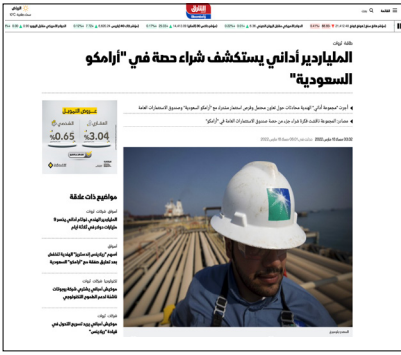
الشرق Bloomberg

طاقة ثروات

الملياردير أداني يستكشف شراء حصة في "أرامكو السعودية"

أجرت "مجموعة أداني" الهندية محادثات حول تعاون محتمل وفرص استثمار مشتركة مع "أرامكو السعودية" وصندوق الاستثمارات العامة

مصادر: المجموعة ناقشت فكرة شراء جزء من حصة صندوق الاستثمارات العامة في "أرامكو"

مواضيع ذات علاقة

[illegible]